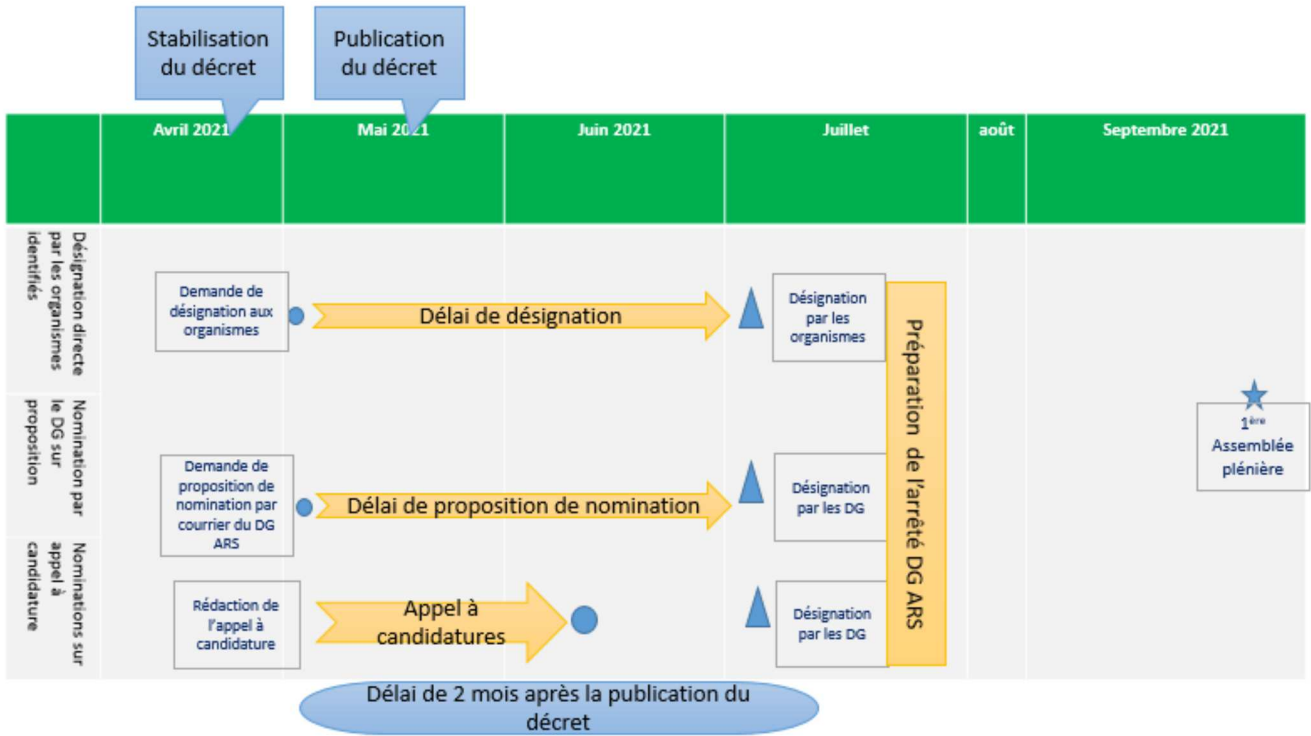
Stabilisation du décret

Publication du décret

| | Avril 2021 | Mai 2021 | Juin 2021 | Juillet | août | Septembre 2021 |
|---|---|---|---|---|---|---|

Désignation directe par les organismes identifiés

Demande de désignation aux organismes

Délai de désignation

Désignation par les organismes

Nomination par le DG sur proposition

Demande de proposition de nomination par courrier du DG ARS

Délai de proposition de nomination

Désignation par les DG

Nominations sur appel à candidature

Rédaction de l'appel à candidature

Appel à candidatures

Désignation par les DG

Préparation de l'arrêté DG ARS

1$^{ère}$ Assemblée plénière

Délai de 2 mois après la publication du décret